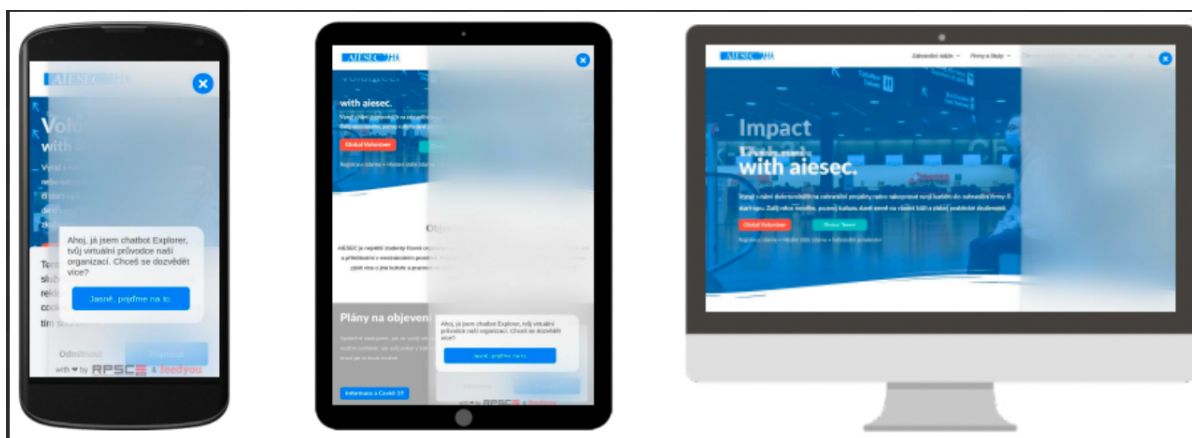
AIESEC

Volu
with

Ahoj, já jsem chatbot Explorer, tvůj virtuální průvodce naší organizací. Chceš se dozvědět více?

Jasně, pojďme na to.

Odmítnout

with ❤ by RPSC & feedyou

AIESEC

with aiesec.

Global Volunteer

Plány na objeven

Ahoj, já jsem chatbot Explorer, tvůj virtuální průvodce naší organizací. Chceš se dozvědět více?

Jasně, pojďme na to.

Informace o Covid-19

AIESEC

Zahraniční stáže

Firmy a školy

Impact

with aiesec.

Global Volunteer

Global Talent